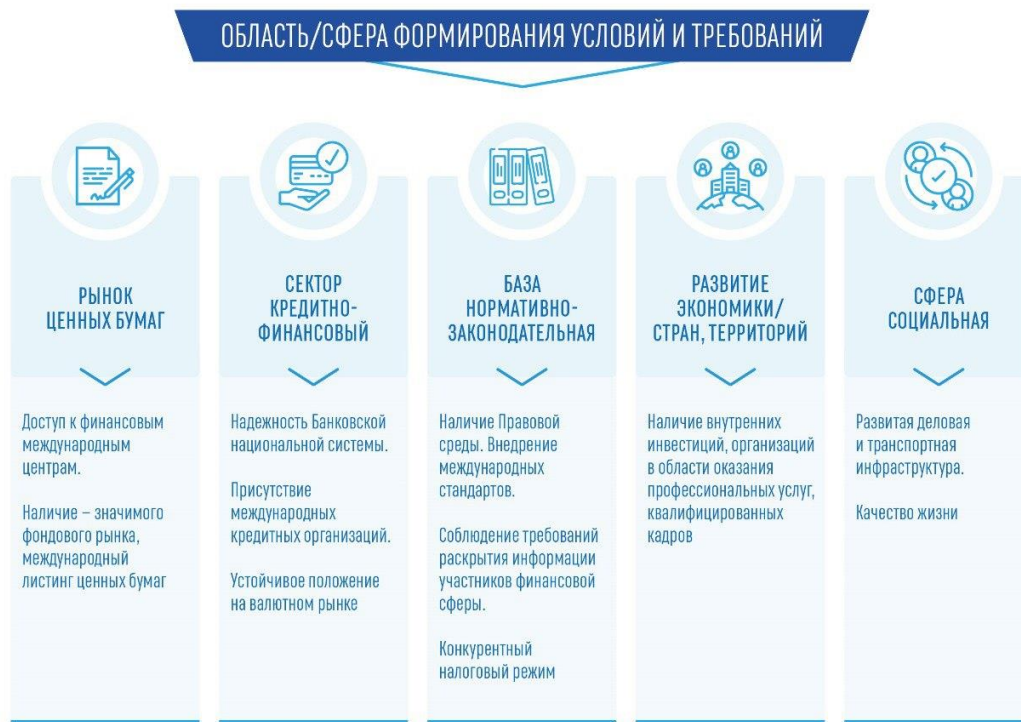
ОБЛАСТЬ/СФЕРА ФОРМИРОВАНИЯ УСЛОВИЙ И ТРЕБОВАНИЙ

РЫНОК ЦЕННЫХ БУМАГ

Доступ к финансовым международным центрам.

Наличие – значимого фондового рынка, международный листинг ценных бумаг

СЕКТОР КРЕДИТНО-ФИНАНСОВЫЙ

Надежность Банковской национальной системы.

Присутствие международных кредитных организаций.

Устойчивое положение на валютном рынке

БАЗА НОРМАТИВНО-ЗАКОНОДАТЕЛЬНАЯ

Наличие Правовой среды. Внедрение международных стандартов.

Соблюдение требований раскрытия информации участников финансовой сферы.

Конкурентный налоговый режим

РАЗВИТИЕ ЭКОНОМИКИ/ СТРАН, ТЕРРИТОРИЙ

Наличие внутренних инвестиций, организаций в области оказания профессиональных услуг, квалифицированных кадров

СФЕРА СОЦИАЛЬНАЯ

Развитая деловая и транспортная инфраструктура.

Качество жизни